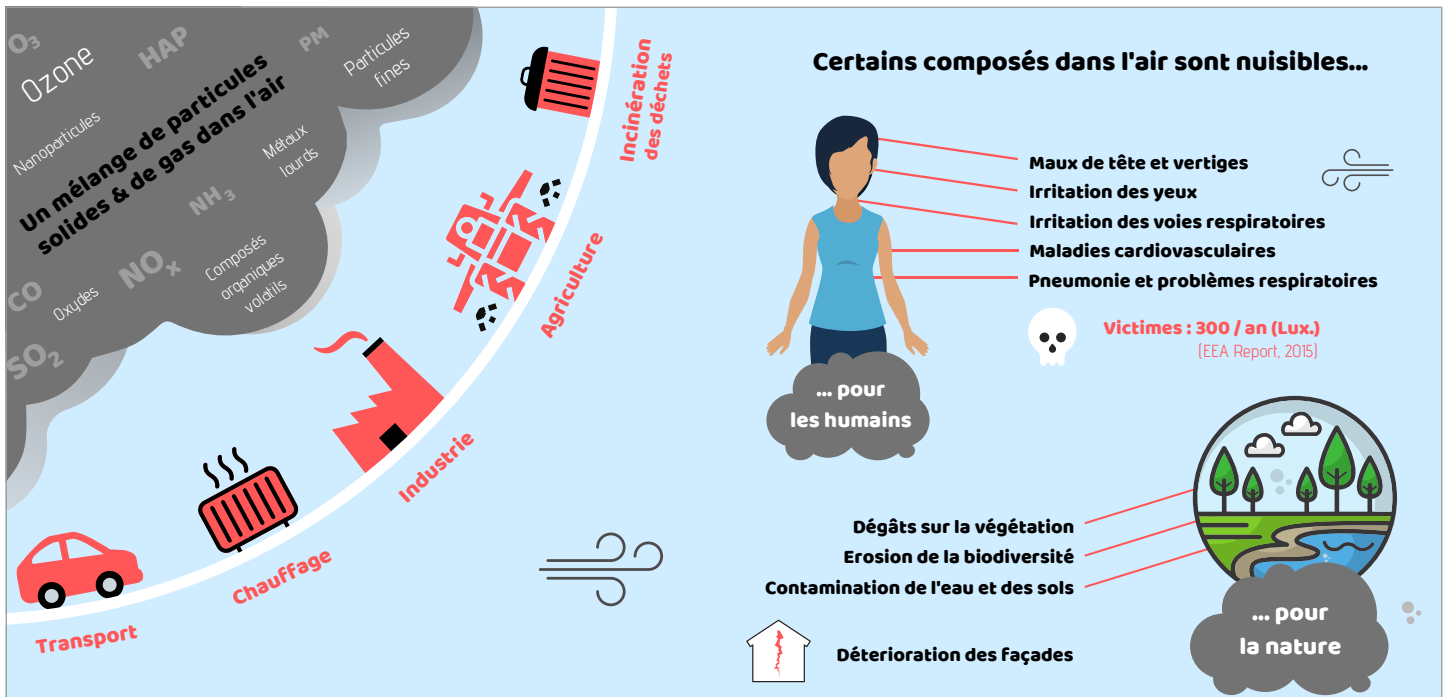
$O_3$
Ozone
HAP
PM
Particules fines
Un mélange de particules solides & de gas dans l'air
Nanoparticules
Métaux lourds
$NH_3$
CO
$NO_x$
Oxydes
Composés organiques volatils
$SO_2$

Incinération des déchets
Agriculture
Industrie
Chauffage
Transport

Certains composés dans l'air sont nuisibles...

Maux de tête et vertiges
Irritation des yeux
Irritation des voies respiratoires
Maladies cardiovasculaires
Pneumonie et problèmes respiratoires

Victimes : 300 / an (Lux.)
(EEA Report, 2015)

... pour les humains

Dégâts sur la végétation
Erosion de la biodiversité
Contamination de l'eau et des sols

... pour la nature

Déterioration des façades